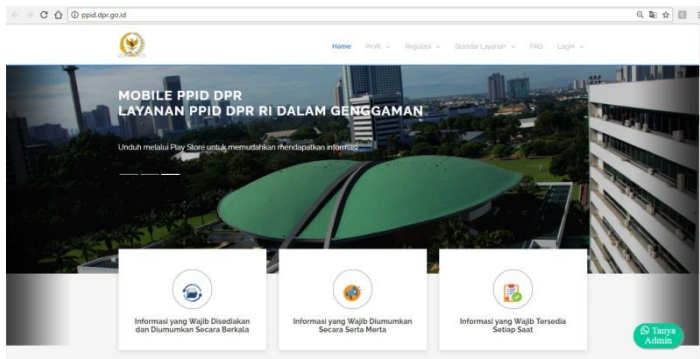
ppid.dpr.go.id

Home Profil Regulasi Standar Layanan FAQ Login

MOBILE PPID DPR
LAYANAN PPID DPR RI DALAM GENGGAMAN

Unduh melalui Play Store untuk memudahkan mendapatkan informasi

Informasi yang Wajib Disediakan dan Diumumkan Secara Berkala

Informasi yang Wajib Diumumkan Secara Serta Merta

Informasi yang Wajib Tersedia Setiap Saat

Tanya Admin